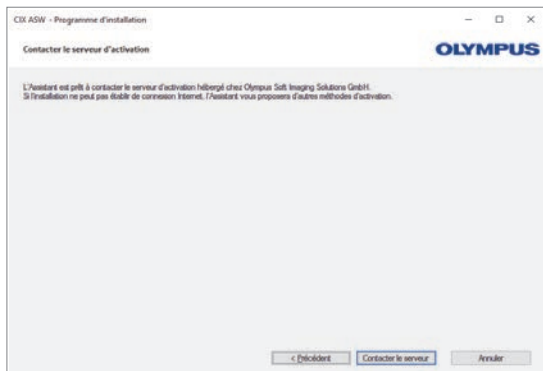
CIX ASW - Programme d'installation

Contacter le serveur d'activation

OLYMPUS

L'Assistant est prêt à contacter le serveur d'activation hébergé chez Olympus Soft Imaging Solutions GmbH.
Si l'installation ne peut pas établir de connexion Internet, l'Assistant vous proposera d'autres méthodes d'activation.

< Précédent

Contacter le serveur

Annuler